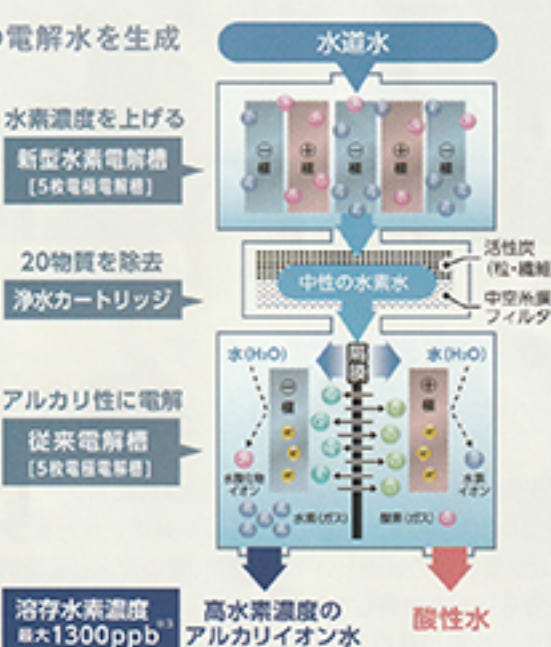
の電解水を生成

水道水

水素濃度を上げる

新型水素電解槽
[5枚電極電解槽]

⊖
極

⊕
極

⊖
極

⊕
極

⊖
極

20物質を除去

浄水カートリッジ

中性の水素水

活性炭
(粒・繊維

中空糸膜
フィルタ

アルカリ性に電解

従来電解槽
[5枚電極電解槽]

水($H_2O$)

水($H_2O$)

⊖
極

隔膜

⊕
極

水酸化物イオン

水素イオン

水素(ガス)

酸素(ガス)

溶存水素濃度
最大1300ppb ※3

高水素濃度の
アルカリイオン水

酸性水